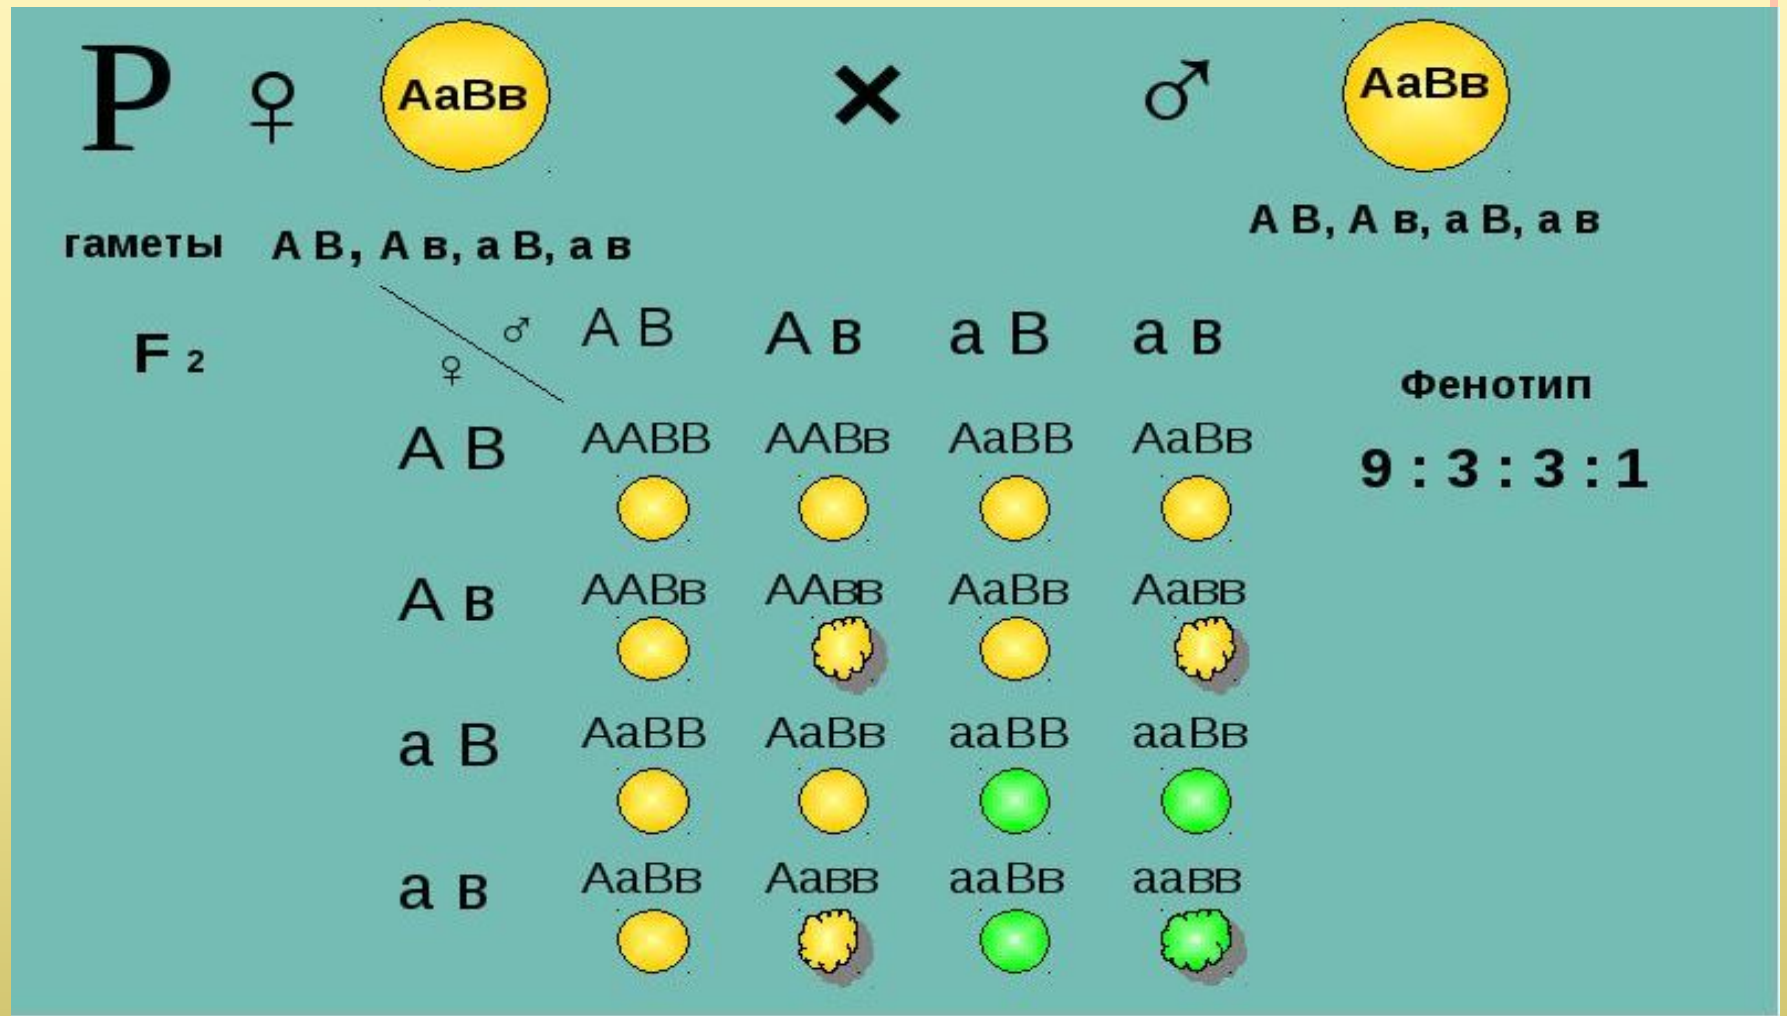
P ♀ AaBв × ♂ AaBв

гаметы A B, A в, a B, a в

A B, A в, a B, a в

F 2

| ♂ / ♀ | A B | A в | a B | a в |
|---|---|---|---|---|
| A B | AABB | AABв | AaBB | AaBв |
| A в | AABв | AAвв | AaBв | Aaвв |
| a B | AaBB | AaBв | aaBB | aaBв |
| a в | AaBв | Aaвв | aaBв | aaвв |

Фенотип

9 : 3 : 3 : 1